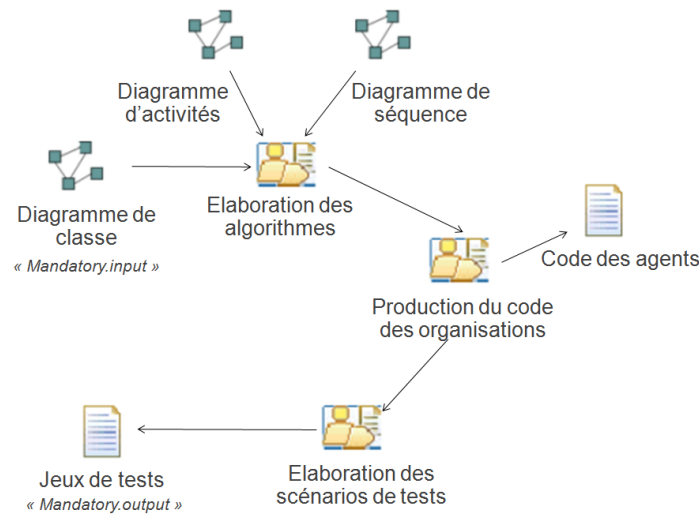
Diagramme d'activités

Diagramme de séquence

Diagramme de classe
« Mandatory.input »

Elaboration des algorithmes

Code des agents

Production du code des organisations

Jeux de tests
« Mandatory.output »

Elaboration des scénarios de tests